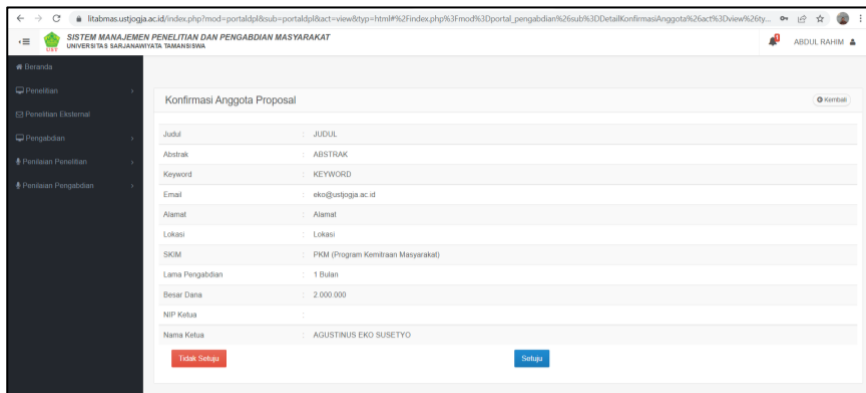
litabmas.ustjogja.ac.id/index.php?mod=portaldpl&sub=portaldpl&act=view&typ=html#%2Findex.php%3Fmod%3Dportal_pengabdian%26sub%3DDetailKonfirmasiAnggota%26act%3Dview%26ty...

SISTEM MANAJEMEN PENELITIAN DAN PENGABDIAN MASYARAKAT
UNIVERSITAS SARJANAWIYATA TAMANSISWA

ABDUL RAHIM

Beranda
Penelitian
Penelitian Eksternal
Pengabdian
Penilaian Penelitian
Penilaian Pengabdian

Konfirmasi Anggota Proposal

Kembali

| | |
|---|---|
| Judul | : JUDUL |
| Abstrak | : ABSTRAK |
| Keyword | : KEYWORD |
| Email | : eko@ustjogja.ac.id |
| Alamat | : Alamat |
| Lokasi | : Lokasi |
| SKIM | : PKM (Program Kemitraan Masyarakat) |
| Lama Pengabdian | : 1 Bulan |
| Besar Dana | : 2.000.000 |
| NIP Ketua | : |
| Nama Ketua | : AGUSTINUS EKO SUSETYO |

Tidak Setuju

Setuju